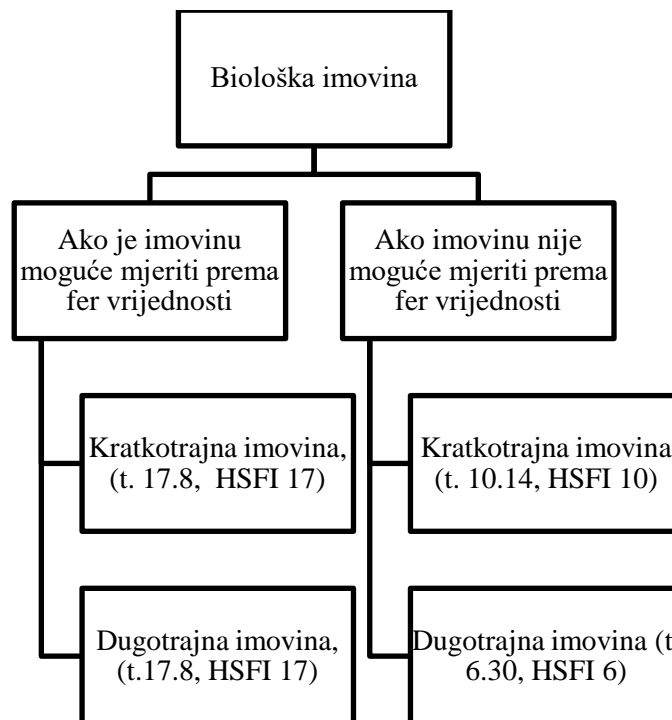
Biološka imovina

Ako je imovinu moguće mjeriti prema fer vrijednosti

Ako imovinu nije moguće mjeriti prema fer vrijednosti

Kratkotrajna imovina, (t. 17.8, HSFI 17)

Kratkotrajna imovina (t. 10.14, HSFI 10)

Dugotrajna imovina, (t.17.8, HSFI 17)

Dugotrajna imovina (t 6.30, HSFI 6)